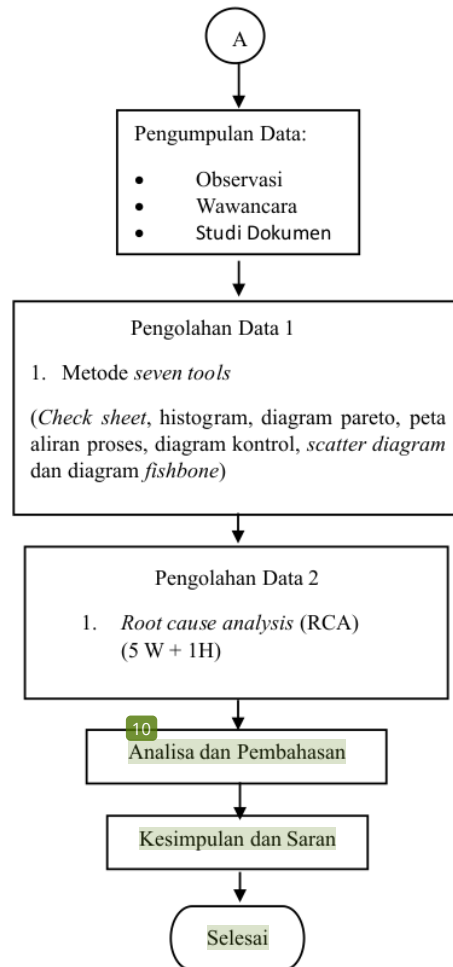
A

Pengumpulan Data:

- Observasi
- Wawancara
- Studi Dokumen

Pengolahan Data 1

1. Metode *seven tools*

(*Check sheet*, histogram, diagram pareto, peta aliran proses, diagram kontrol, *scatter diagram* dan diagram *fishbone*)

Pengolahan Data 2

1. *Root cause analysis* (RCA) (5 W + 1H)

10

Analisa dan Pembahasan

Kesimpulan dan Saran

Selesai